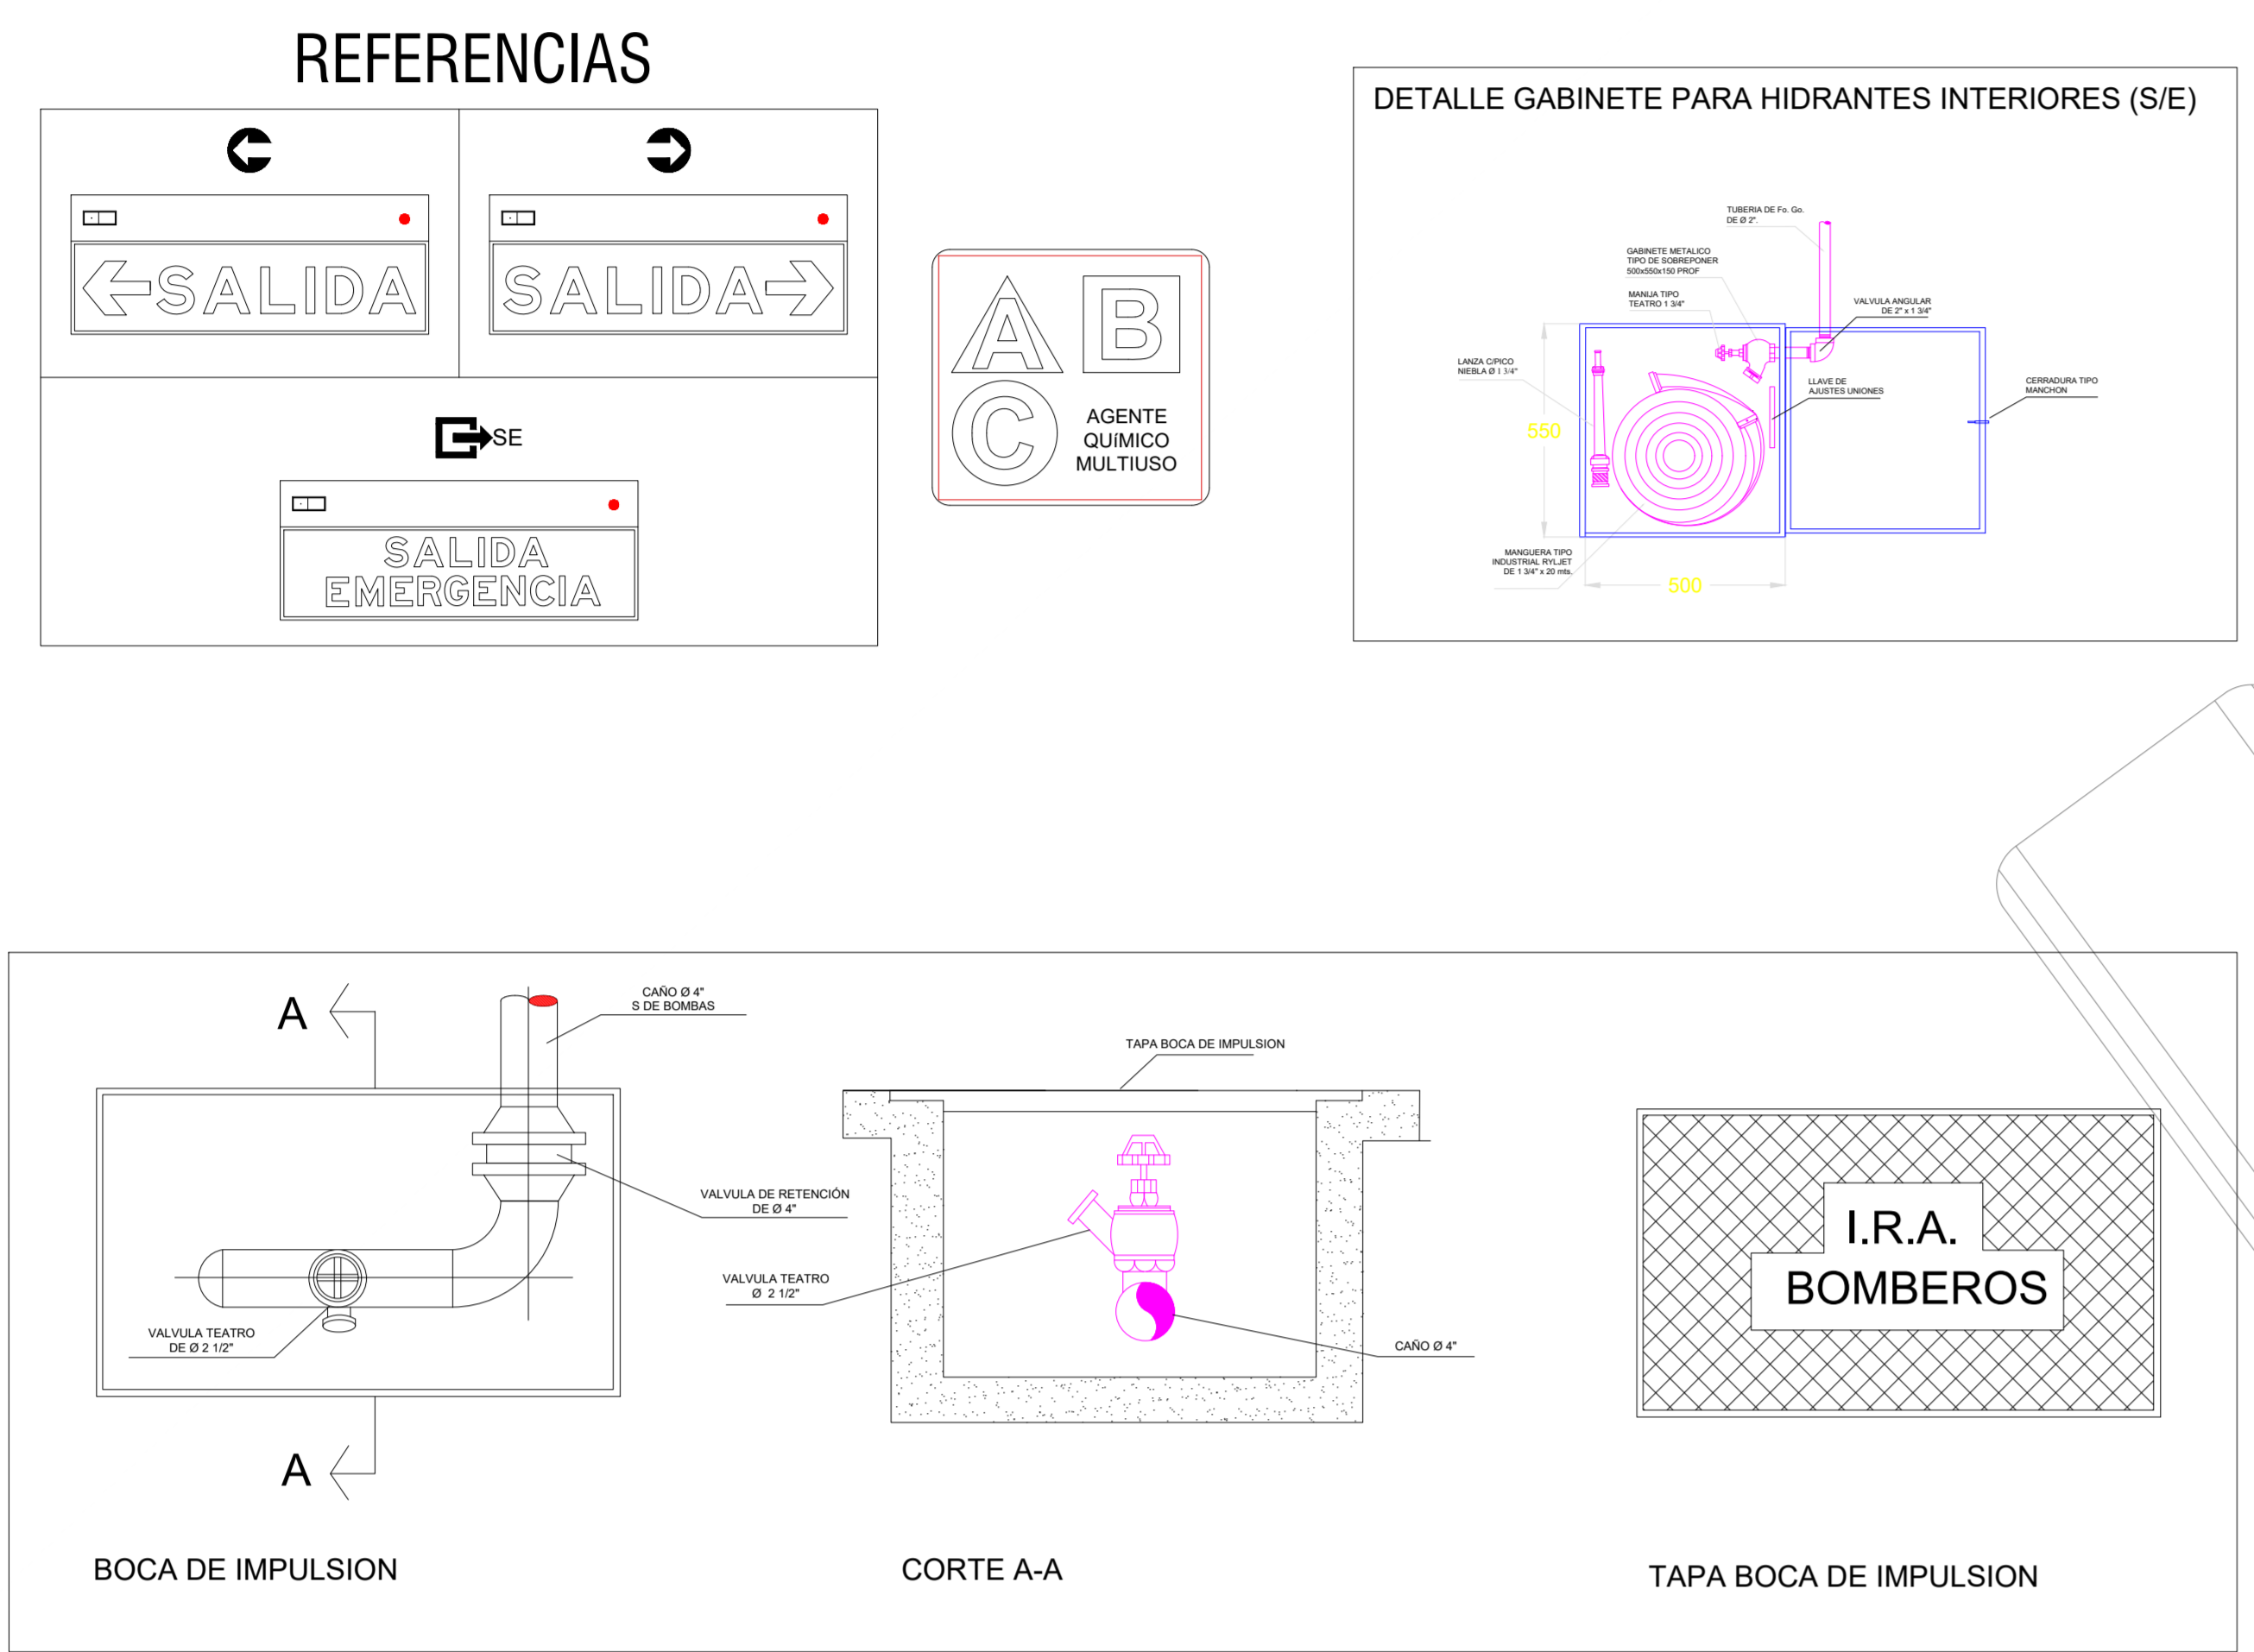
REFERENCIAS

SALIDA

SALIDA

SE

SALIDA EMERGENCIA

A B C AGENTE QUíMICO MULTIUSO

DETALLE GABINETE PARA HIDRANTES INTERIORES (S/E)

TUBERIA DE Fo. Go. DE Ø 2".

GABINETE METALICO TIPO DE SOBREPONER 500x550x150 PROF

MANIJA TIPO TEATRO 1 3/4"

VALVULA ANGULAR DE 2" x 1 3/4"

LANZA C/PICO NIEBLA Ø 1 3/4"

LLAVE DE AJUSTES UNIONES

CERRADURA TIPO MANCHON

550

MANGUERA TIPO INDUSTRIAL RYLJET DE 1 3/4" x 20 mts.

500

A

CAÑO Ø 4" S DE BOMBAS

TAPA BOCA DE IMPULSION

VALVULA DE RETENCIÓN DE Ø 4"

VALVULA TEATRO Ø 2 1/2"

I.R.A. BOMBEROS

VALVULA TEATRO DE Ø 2 1/2"

CAÑO Ø 4"

A

BOCA DE IMPULSION

CORTE A-A

TAPA BOCA DE IMPULSION